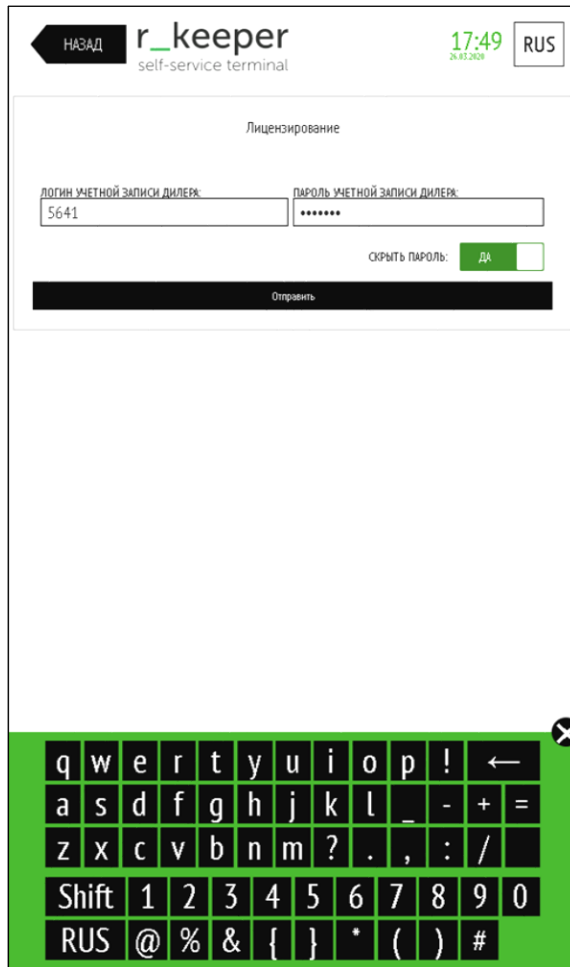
НАЗАД

r_keeper
self-service terminal

17:49
26.03.2020

RUS

Лицензирование

ЛОГИН УЧЕТНОЙ ЗАПИСИ ДИЛЕРА:
5641

ПАРОЛЬ УЧЕТНОЙ ЗАПИСИ ДИЛЕРА:
•••••••

СКРЫТЬ ПАРОЛЬ:
ДА

Отправить

q w e r t y u i o p ! ←
a s d f g h j k l _ - + =
z x c v b n m ? . , : /
Shift 1 2 3 4 5 6 7 8 9 0
RUS @ % & { } * ( ) #